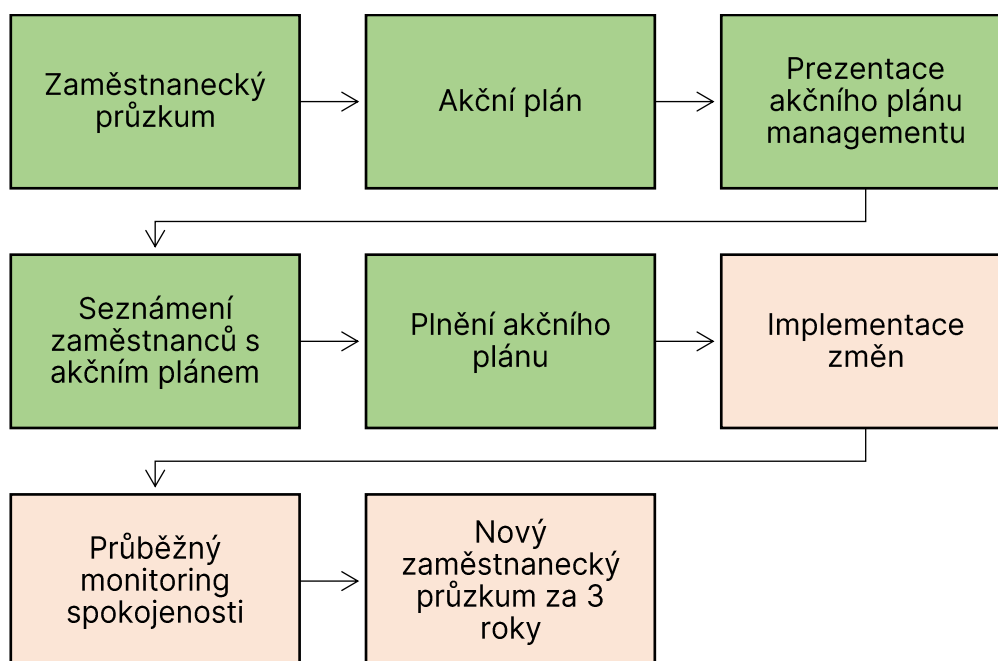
Zaměstnanecký průzkum

Akční plán

Prezentace akčního plánu managementu

Seznámení zaměstnanců s akčním plánem

Plnění akčního plánu

Implementace změn

Průběžný monitoring spokojenosti

Nový zaměstnanecký průzkum za 3 roky